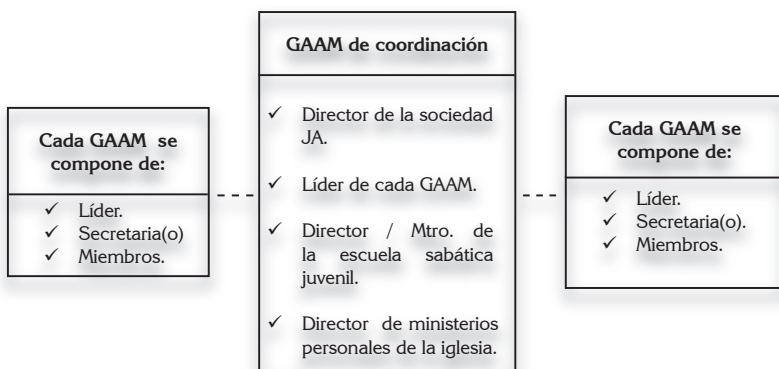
Cada GAAM se compone de:

✓ Líder.
✓ Secretaria(o)
✓ Miembros.

GAAM de coordinación

✓ Director de la sociedad JA.
✓ Líder de cada GAAM.
✓ Director / Mtro. de la escuela sabática juvenil.
✓ Director de ministerios personales de la iglesia.

Cada GAAM se compone de:

✓ Líder.
✓ Secretaria(o).
✓ Miembros.